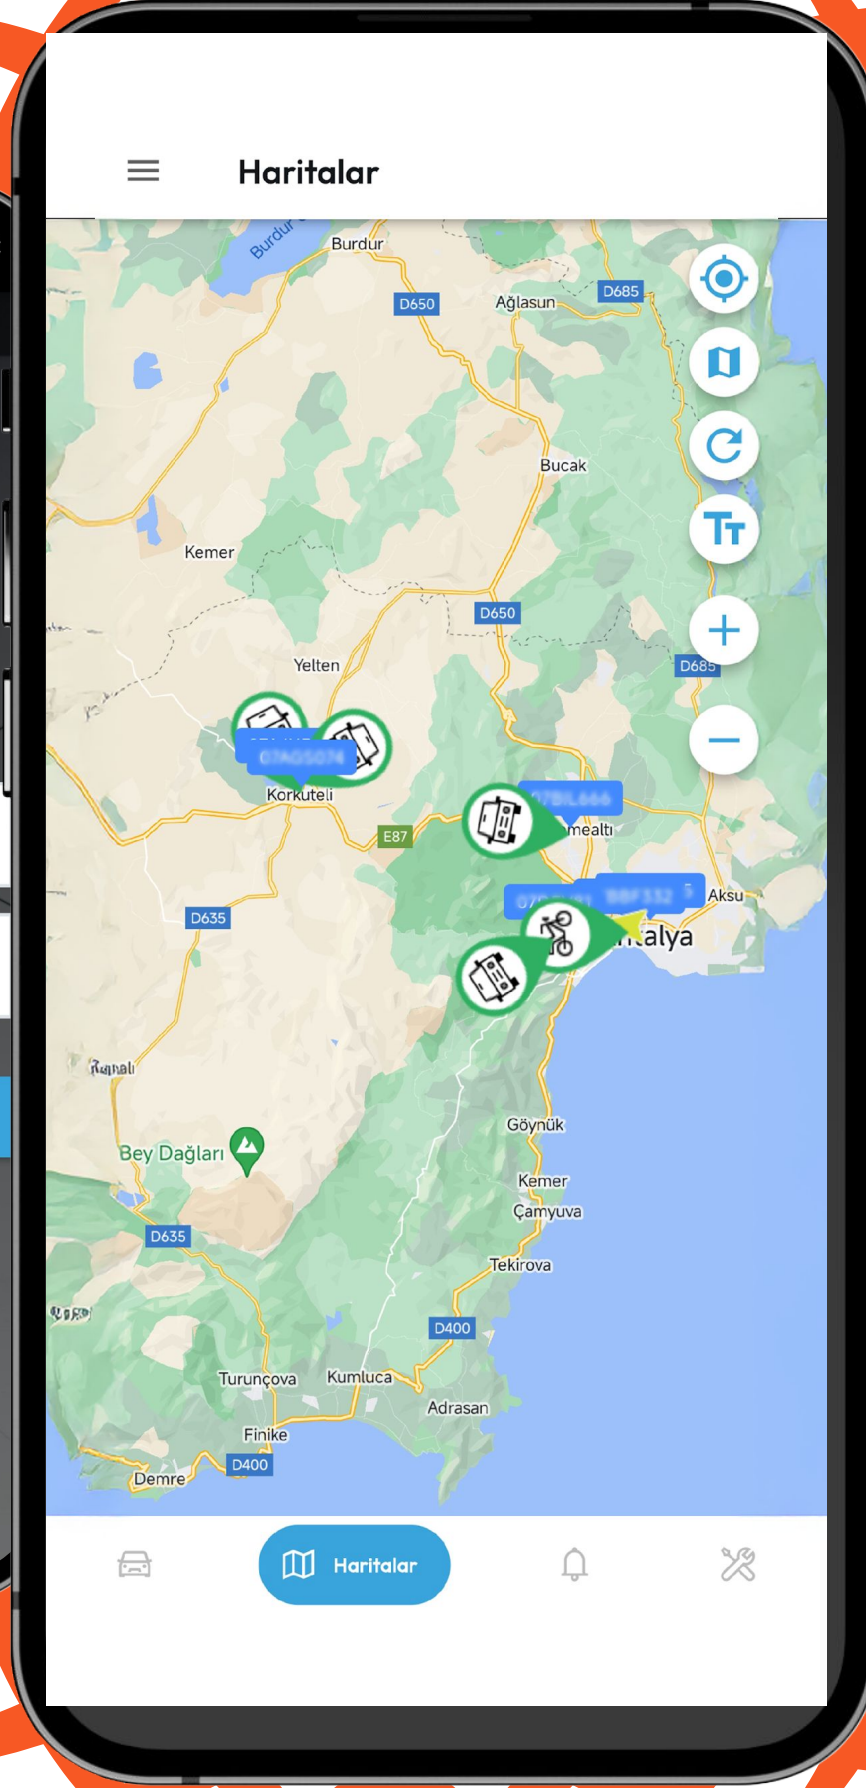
Haritalar

Burdur
Burdur
D650
Ağlasun
D685
Bucak
Kemer
D650
D685
Yelten
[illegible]
Korkuteli
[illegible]
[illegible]mealtı
E87
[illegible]
Aksu
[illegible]talya
D635
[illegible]
Bey Dağları
Göynük
Kemer
Çamyuva
D635
Tekirova
D400
Turunçova
Kumluca
Adrasan
Finike
Demre
D400

Haritalar